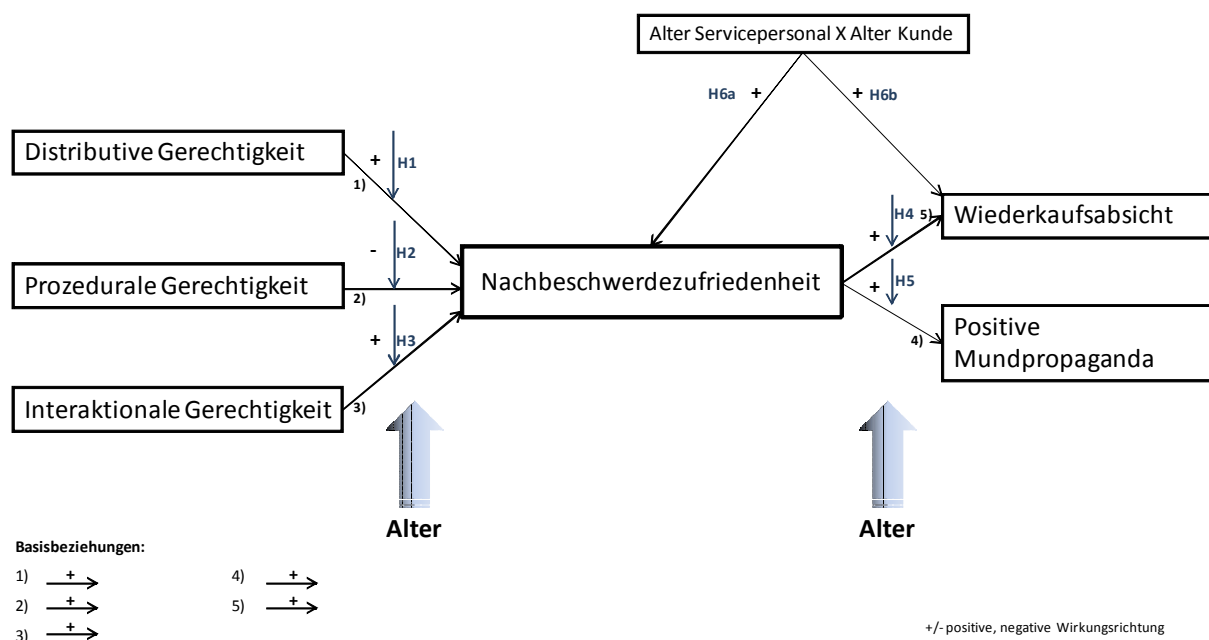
Alter Servicepersonal X Alter Kunde

H6a +

+ H6b

Distributive Gerechtigkeit

+ H1

1)

- H2

Prozedurale Gerechtigkeit

2)

+ H3

Interaktionale Gerechtigkeit

3)

Nachbeschwerdezufriedenheit

H4 5)

+

Wiederkaufsabsicht

+ H5

4)

Positive Mundpropaganda

Alter

Alter

Basisbeziehungen:

1) +

2) +

3) +

4) +

5) +

+/- positive, negative Wirkungsrichtung